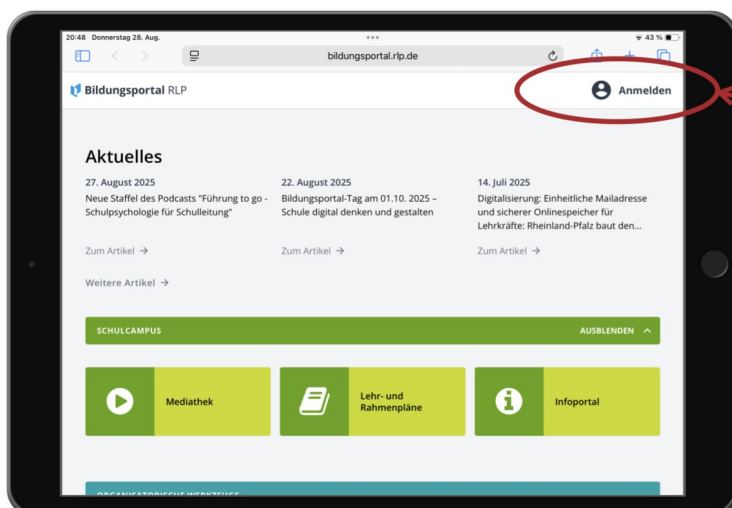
20:48 Donnerstag 28. Aug.

43 %

bildungsportal.rlp.de

Bildungsportal RLP

Anmelden

Aktuelles

27. August 2025
Neue Staffel des Podcasts "Führung to go - Schulpsychologie für Schulleitung"

Zum Artikel →

22. August 2025
Bildungsportal-Tag am 01.10. 2025 – Schule digital denken und gestalten

Zum Artikel →

14. Juli 2025
Digitalisierung: Einheitliche Mailadresse und sicherer Onlinespeicher für Lehrkräfte: Rheinland-Pfalz baut den...

Zum Artikel →

Weitere Artikel →

SCHULCAMPUS

AUSBLENDEN

Mediathek

Lehr- und Rahmenpläne

Infoportal

ORGANISATORISCHE WERKZEUGE